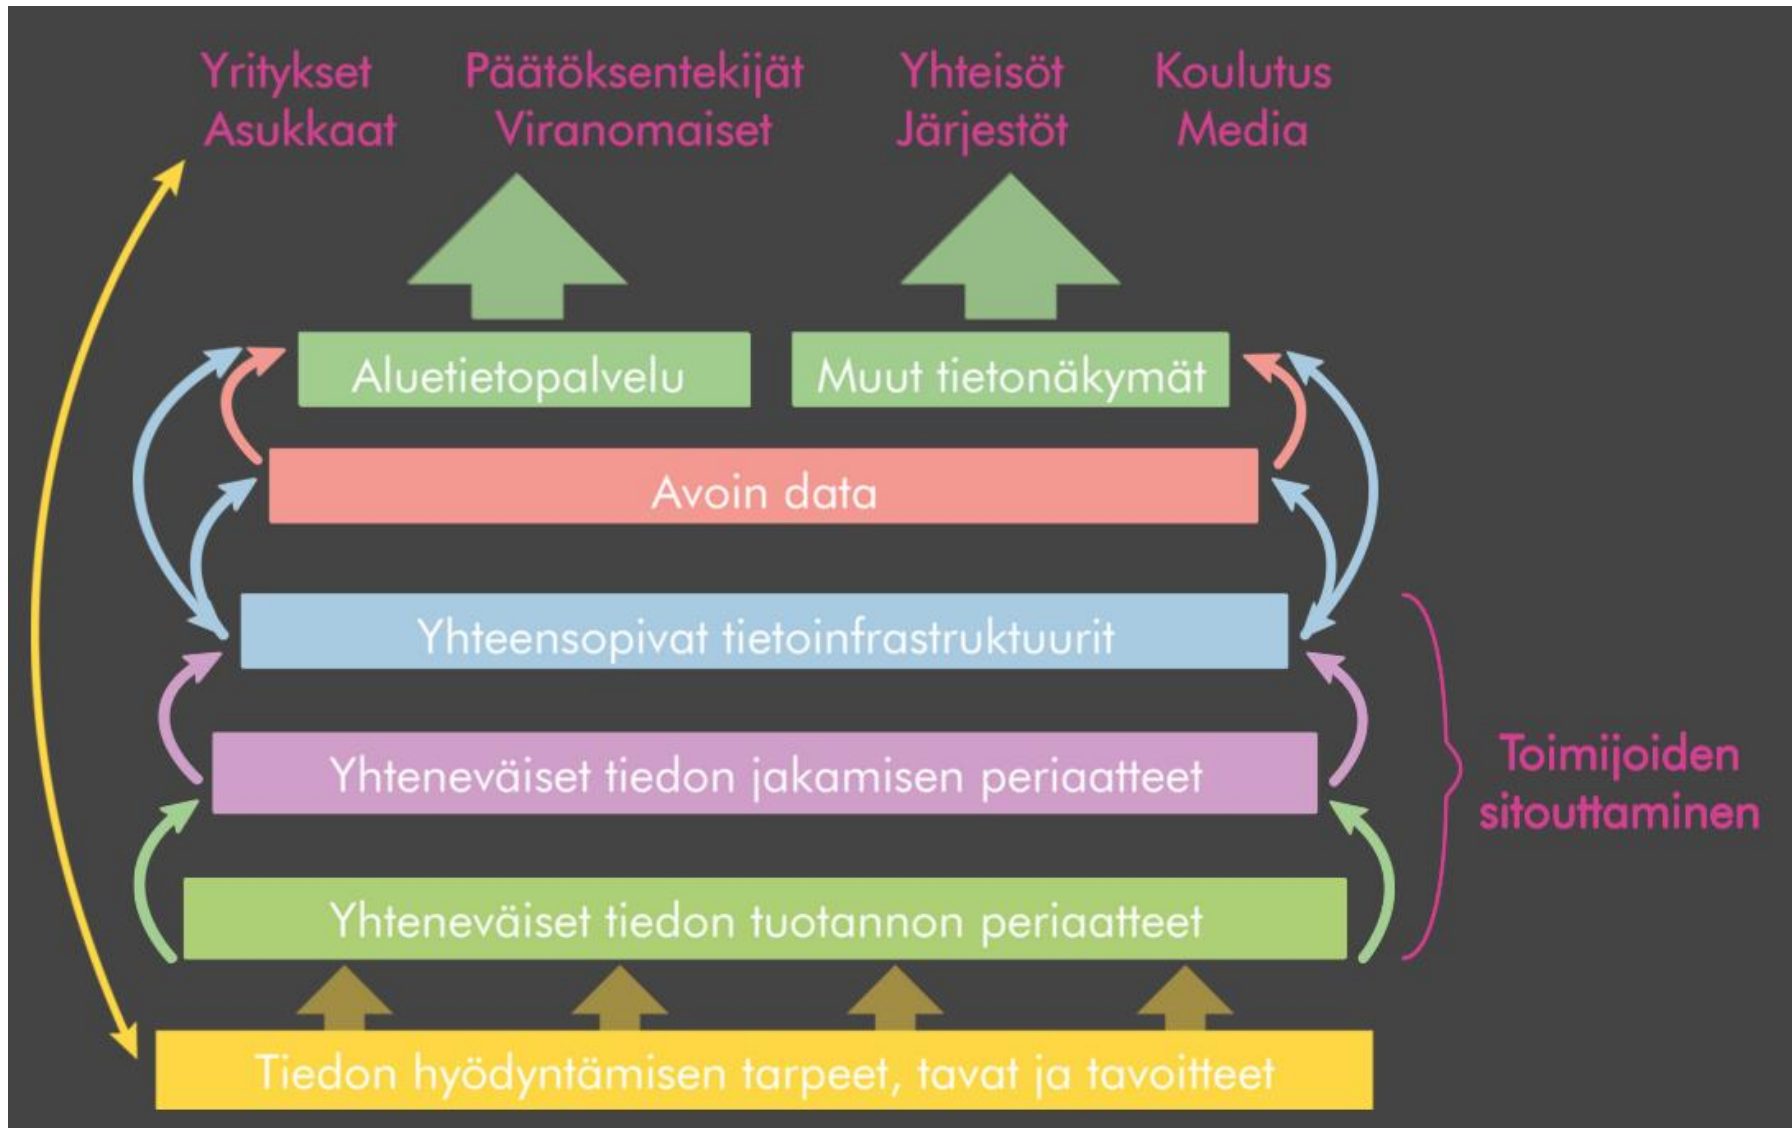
Yritykset Asukkaat

Päätöksentekijät Viranomaiset

Yhteisöt Järjestöt

Koulutus Media

Aluetietopalvelu

Muut tietonäkymät

Avoin data

Yhteensopivat tietoinfrastruktuurit

Yhteneväiset tiedon jakamisen periaatteet

Yhteneväiset tiedon tuotannon periaatteet

Toimijoiden sitouttaminen

Tiedon hyödyntämisen tarpeet, tavat ja tavoitteet